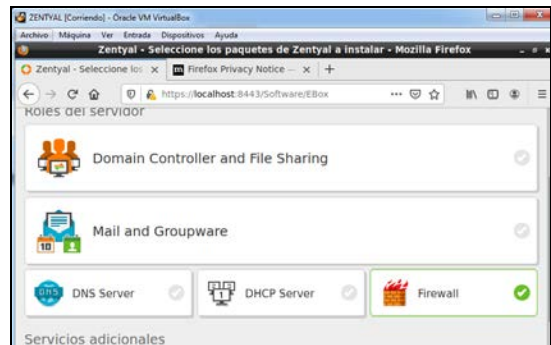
ZENTYAL [Corriendo] - Oracle VM VirtualBox

Archivo Máquina Ver Entrada Dispositivos Ayuda

Zentyal - Seleccione los paquetes de Zentyal a instalar - Mozilla Firefox

Zentyal - Seleccione los ×

Firefox Privacy Notice — ×

+

https://localhost:8443/Software/EBox

Roles del servidor

Domain Controller and File Sharing

Mail and Groupware

DNS Server

DHCP Server

Firewall

Servicios adicionales